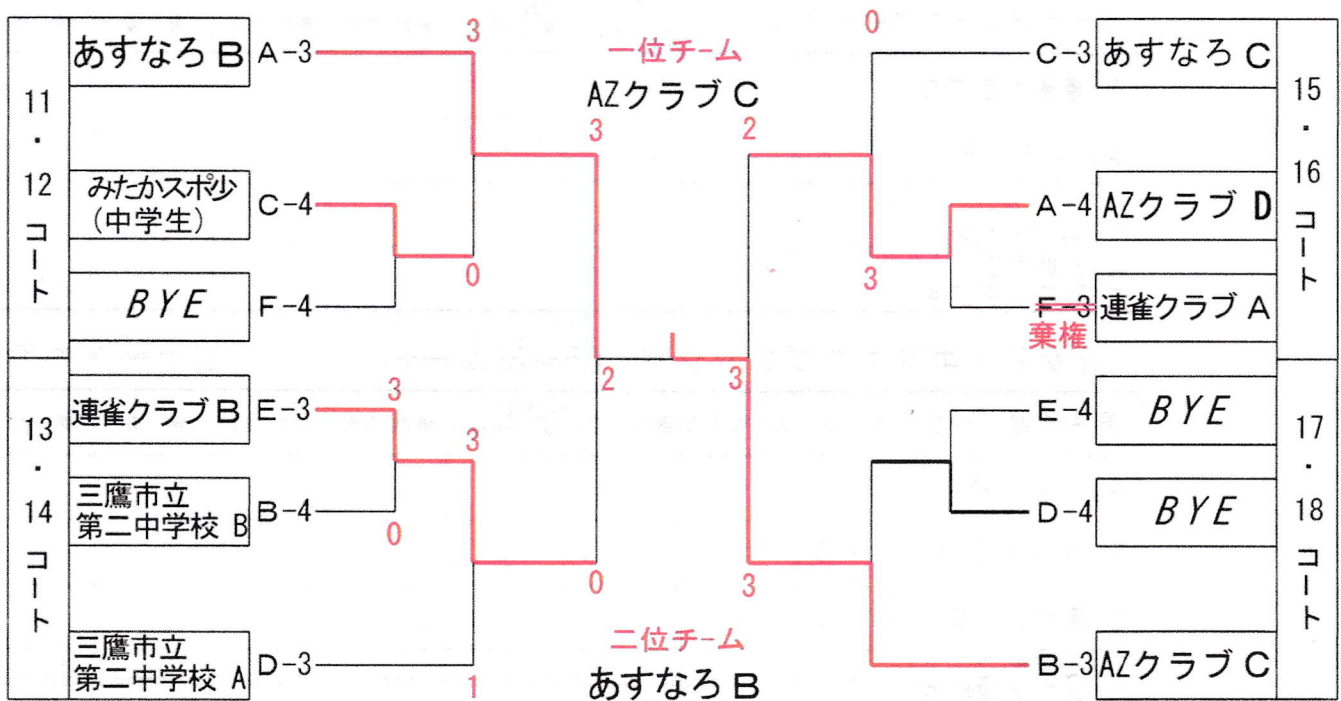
11
・
12
コート

あすなろ B　A-3
みたかスポ少（中学生）　C-4
BYE　F-4

13
・
14
コート

連雀クラブ B　E-3
三鷹市立第二中学校 B　B-4
三鷹市立第二中学校 A　D-3

3
0
3
3
0
3
2
0
1

一位チーム
AZクラブ C

二位チーム
あすなろ B

0
2
3
3
3

C-3　あすなろ C
A-4　AZクラブ D
F-3　連雀クラブ A
棄権
E-4　BYE
D-4　BYE
B-3　AZクラブ C

15
・
16
コート

17
・
18
コート